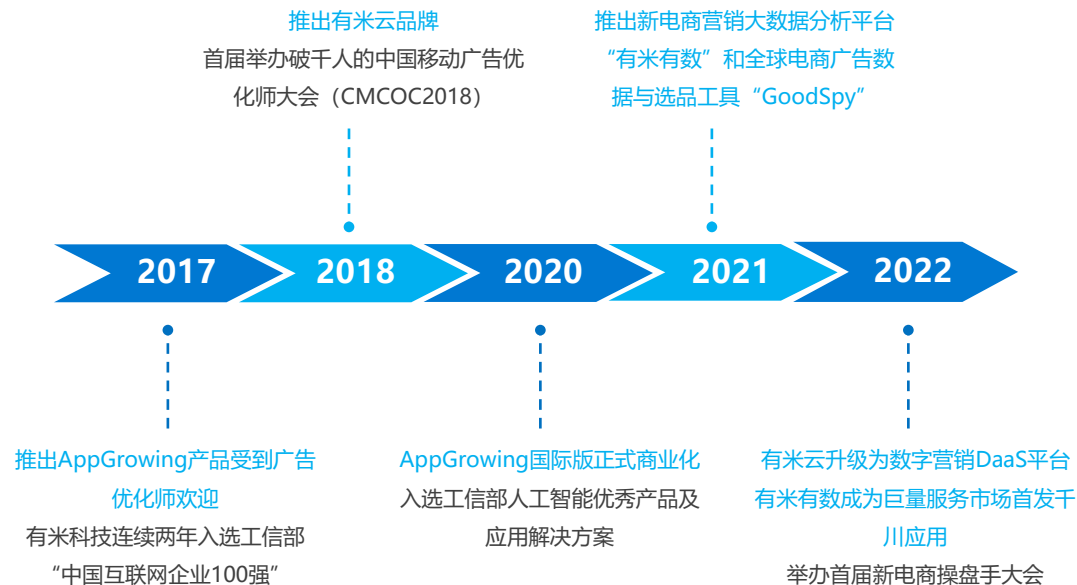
推出有米云品牌
首届举办破千人的中国移动广告优化师大会（CMCOC2018）

推出新电商营销大数据分析平台“有米有数”和全球电商广告数据与选品工具“GoodSpy”

2017
2018
2020
2021
2022

推出AppGrowing产品受到广告优化师欢迎
有米科技连续两年入选工信部“中国互联网企业100强”

AppGrowing国际版正式商业化
入选工信部人工智能优秀产品及应用解决方案

有米云升级为数字营销DaaS平台
有米有数成为巨量服务市场首发千川应用
举办首届新电商操盘手大会